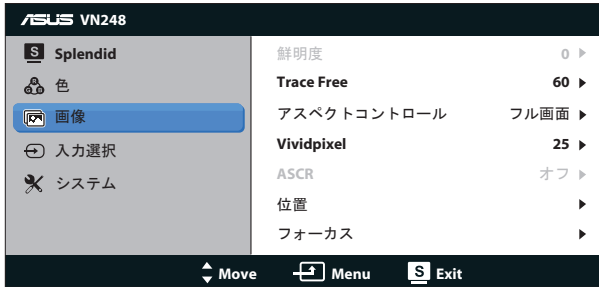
ASUS VN248

S Splendid
色
画像
入力選択
システム

| | |
|---|---|
| 鮮明度 | 0 ▸ |
| Trace Free | 60 ▸ |
| アスペクトコントロール | フル画面 ▸ |
| Vividpixel | 25 ▸ |
| ASCR | オフ ▸ |
| 位置 | ▸ |
| フォーカス | ▸ |

Move Menu S Exit